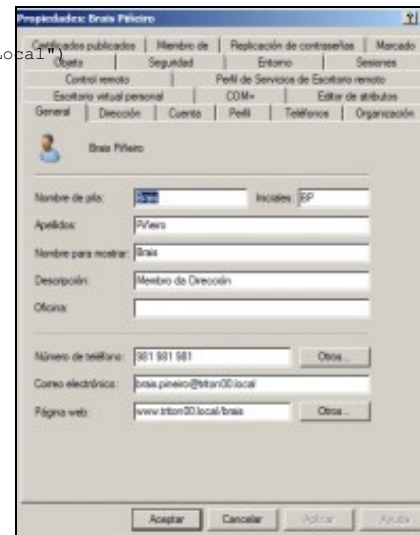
ocal")

Propiedades: Brais Piñeiro

?

Certificados publicados | Miembro de | Replicación de contraseñas | Marcado
Objeto | Seguridad | Entorno | Sesiones
Control remoto | Perfil de Servicios de Escritorio remoto
Escritorio virtual personal | COM+ | Editor de atributos
General | Dirección | Cuenta | Perfil | Teléfonos | Organización

Brais Piñeiro

Nombre de pila: Brais
Iniciales: BP
Apellidos: Piñeiro
Nombre para mostrar: Brais
Descripción: Membro da Dirección
Oficina:

Número de teléfono: 981 981 981
Otros...
Correo electrónico: brais.pineiro@triton00.local
Página web: www.triton00.local/brais
Otros...

Aceptar | Cancelar | Aplicar | Ayuda